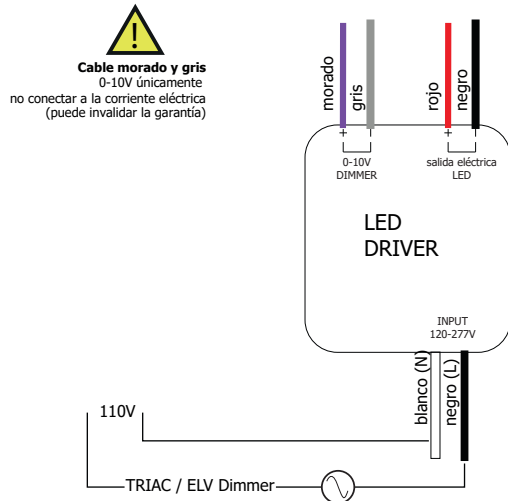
!

Cable morado y gris
0-10V únicamente
no conectar a la corriente eléctrica
(puede invalidar la garantía)

morado
gris
rojo
negro

+ -
0-10V
DIMMER

+ -
salida eléctrica
LED

LED
DRIVER

INPUT
120-277V

blanco (N)
negro (L)

110V

TRIAC / ELV Dimmer